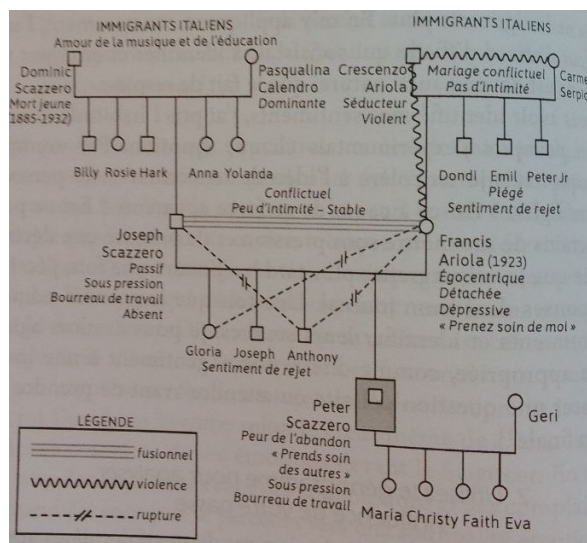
IMMIGRANTS ITALIENS
Amour de la musique et de l'éducation

Dominic Scazzero
Mort jeune
(1885-1932)

Pasqualina Calendro
Dominante

Billy Rosie Hark Anna Yolanda

IMMIGRANTS ITALIENS

Crescenzo Ariola
Séducteur
Violent

Mariage conflictuel
Pas d'intimité

Carme
Serpic

Dondi Emil Peter Jr
Piégé
Sentiment de rejet

Conflictuel
Peu d'intimité - Stable

Joseph Scazzero
Passif
Sous pression
Bourreau de travail
Absent

Francis Ariola (1923)
Égocentrique
Détachée
Dépressive
« Prenez soin de moi »

Gloria Joseph Anthony
Sentiment de rejet

LÉGENDE
fusionnel
violence
rupture

Peter Scazzero
Peur de l'abandon
« Prends soin des autres »
Sous pression
Bourreau de travail

Geri

Maria Christy Faith Eva